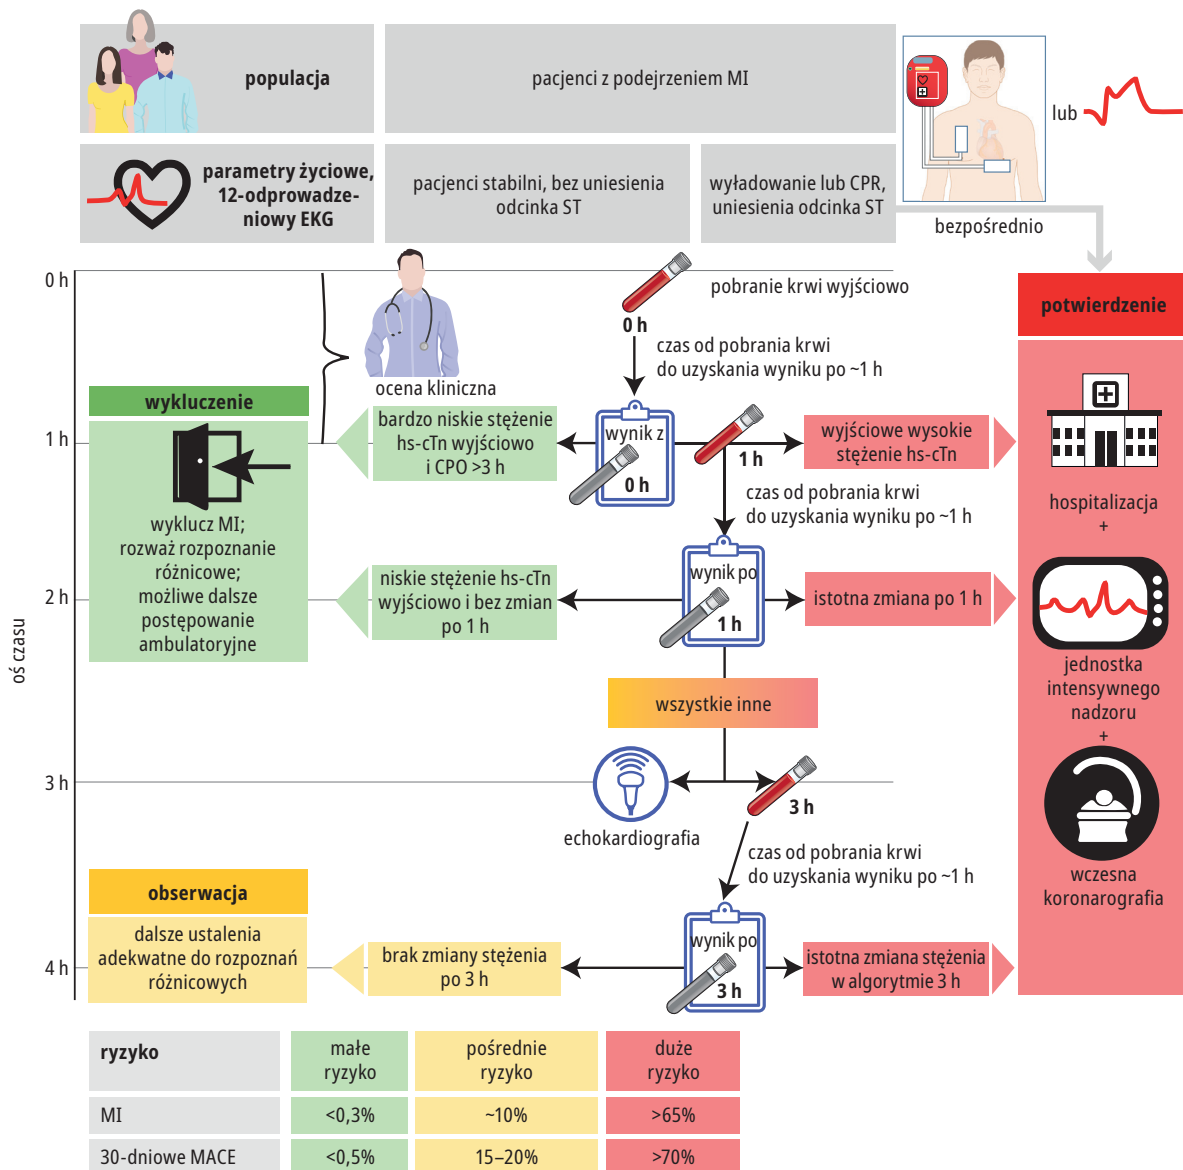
populacja

pacjenci z podejrzeniem MI

lub

parametry życiowe, 12-odprowadzeniowy EKG

pacjenci stabilni, bez uniesienia odcinka ST

wyładowanie lub CPR, uniesienia odcinka ST

bezpośrednio

0 h

pobranie krwi wyjściowo

0 h

potwierdzenie

czas od pobrania krwi do uzyskania wyniku po ~1 h

ocena kliniczna

wykluczenie

1 h

bardzo niskie stężenie hs-cTn wyjściowo i CPO >3 h

wynik z 0 h

1 h

wyjściowe wysokie stężenie hs-cTn

hospitalizacja
+

wyklucz MI; rozważ rozpoznanie różnicowe; możliwe dalsze postępowanie ambulatoryjne

czas od pobrania krwi do uzyskania wyniku po ~1 h

2 h

niskie stężenie hs-cTn wyjściowo i bez zmian po 1 h

wynik po 1 h

istotna zmiana po 1 h

jednostka intensywnego nadzoru
+

oś czasu

wszystkie inne

3 h

3 h

echokardiografia

wczesna koronarografia

czas od pobrania krwi do uzyskania wyniku po ~1 h

obserwacja

dalsze ustalenia adekwatne do rozpoznań różnicowych

4 h

brak zmiany stężenia po 3 h

wynik po 3 h

istotna zmiana stężenia w algorytmie 3 h

| ryzyko | małe ryzyko | pośrednie ryzyko | duże ryzyko |
|---|---|---|---|
| MI | <0,3% | ~10% | >65% |
| 30-dniowe MACE | <0,5% | 15–20% | >70% |